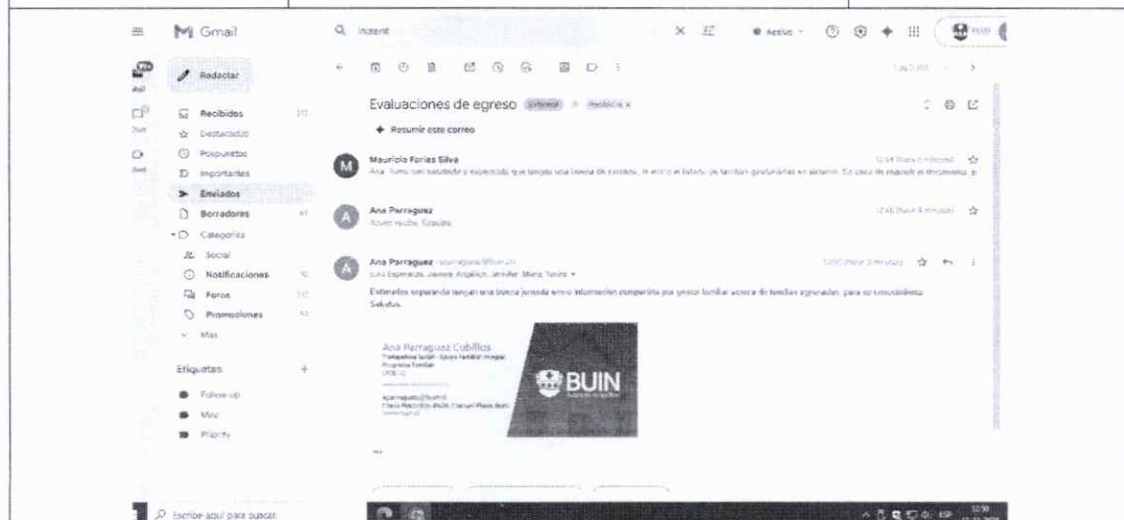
Gmail

Incent

Activo

Redactar

Recibidos

Destacados

Pospuestos

Importantes

Enviados

Borradores

Categorías

Social

Notificaciones

Foros

Promociones

Más

Etiquetas

Follow up

Misc

Priority

Evaluaciones de egreso Externos Recibidos ×

Resumir este correo

Mauricio Farias Silva

Ana: Junto con saludarte y esperando que tengas una buena de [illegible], te envío el listado de familias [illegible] en sistema. En caso de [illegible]

Ana Parraguez

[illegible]

Ana Parraguez

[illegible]

Estimados esperando tengan una buena jornada envío información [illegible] acerca de familias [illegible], para su conocimiento.
Saludos

Ana Parraguez Cubillos
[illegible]
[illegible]
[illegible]

BUIN

Escribe aquí para buscar

ESP